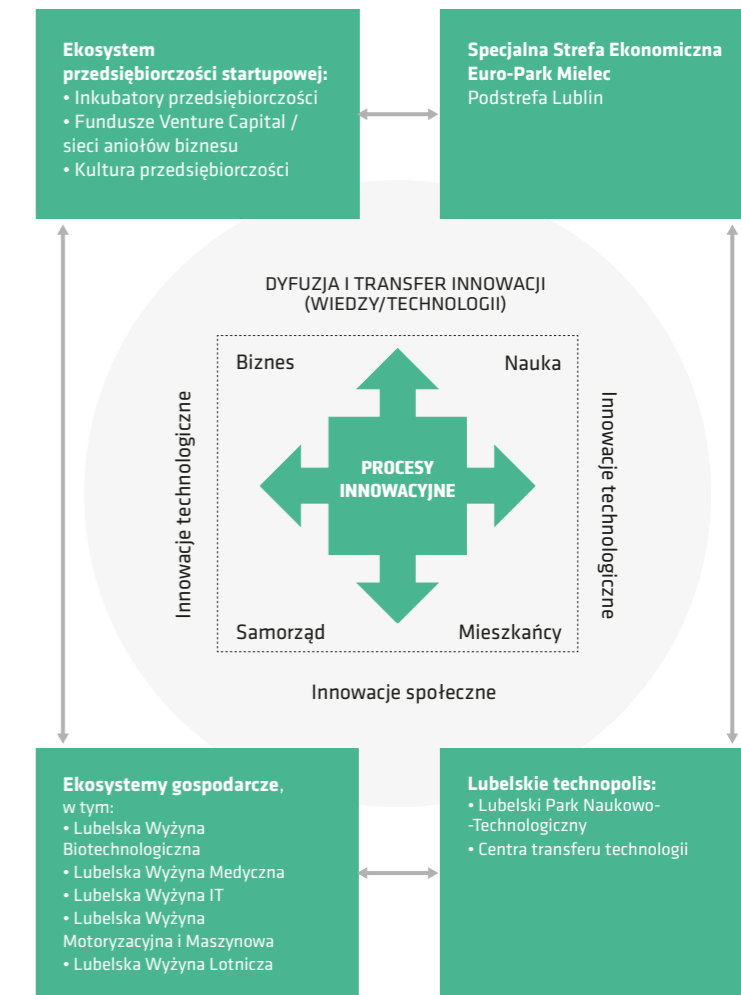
**Ekosystem przedsiębiorczości startupowej:**
• Inkubatory przedsiębiorczości
• Fundusze Venture Capital / sieci aniołów biznesu
• Kultura przedsiębiorczości

**Specjalna Strefa Ekonomiczna Euro-Park Mielec**
Podstrefa Lublin

DYFUZJA I TRANSFER INNOWACJI (WIEDZY/TECHNOLOGII)

Biznes

Nauka

Innowacje technologiczne

PROCESY INNOWACYJNE

Innowacje technologiczne

Samorząd

Mieszkańcy

Innowacje społeczne

**Ekosystemy gospodarcze**, w tym:
• Lubelska Wyżyna Biotechnologiczna
• Lubelska Wyżyna Medyczna
• Lubelska Wyżyna IT
• Lubelska Wyżyna Motoryzacyjna i Maszynowa
• Lubelska Wyżyna Lotnicza

**Lubelskie technopolis:**
• Lubelski Park Naukowo-Technologiczny
• Centra transferu technologii